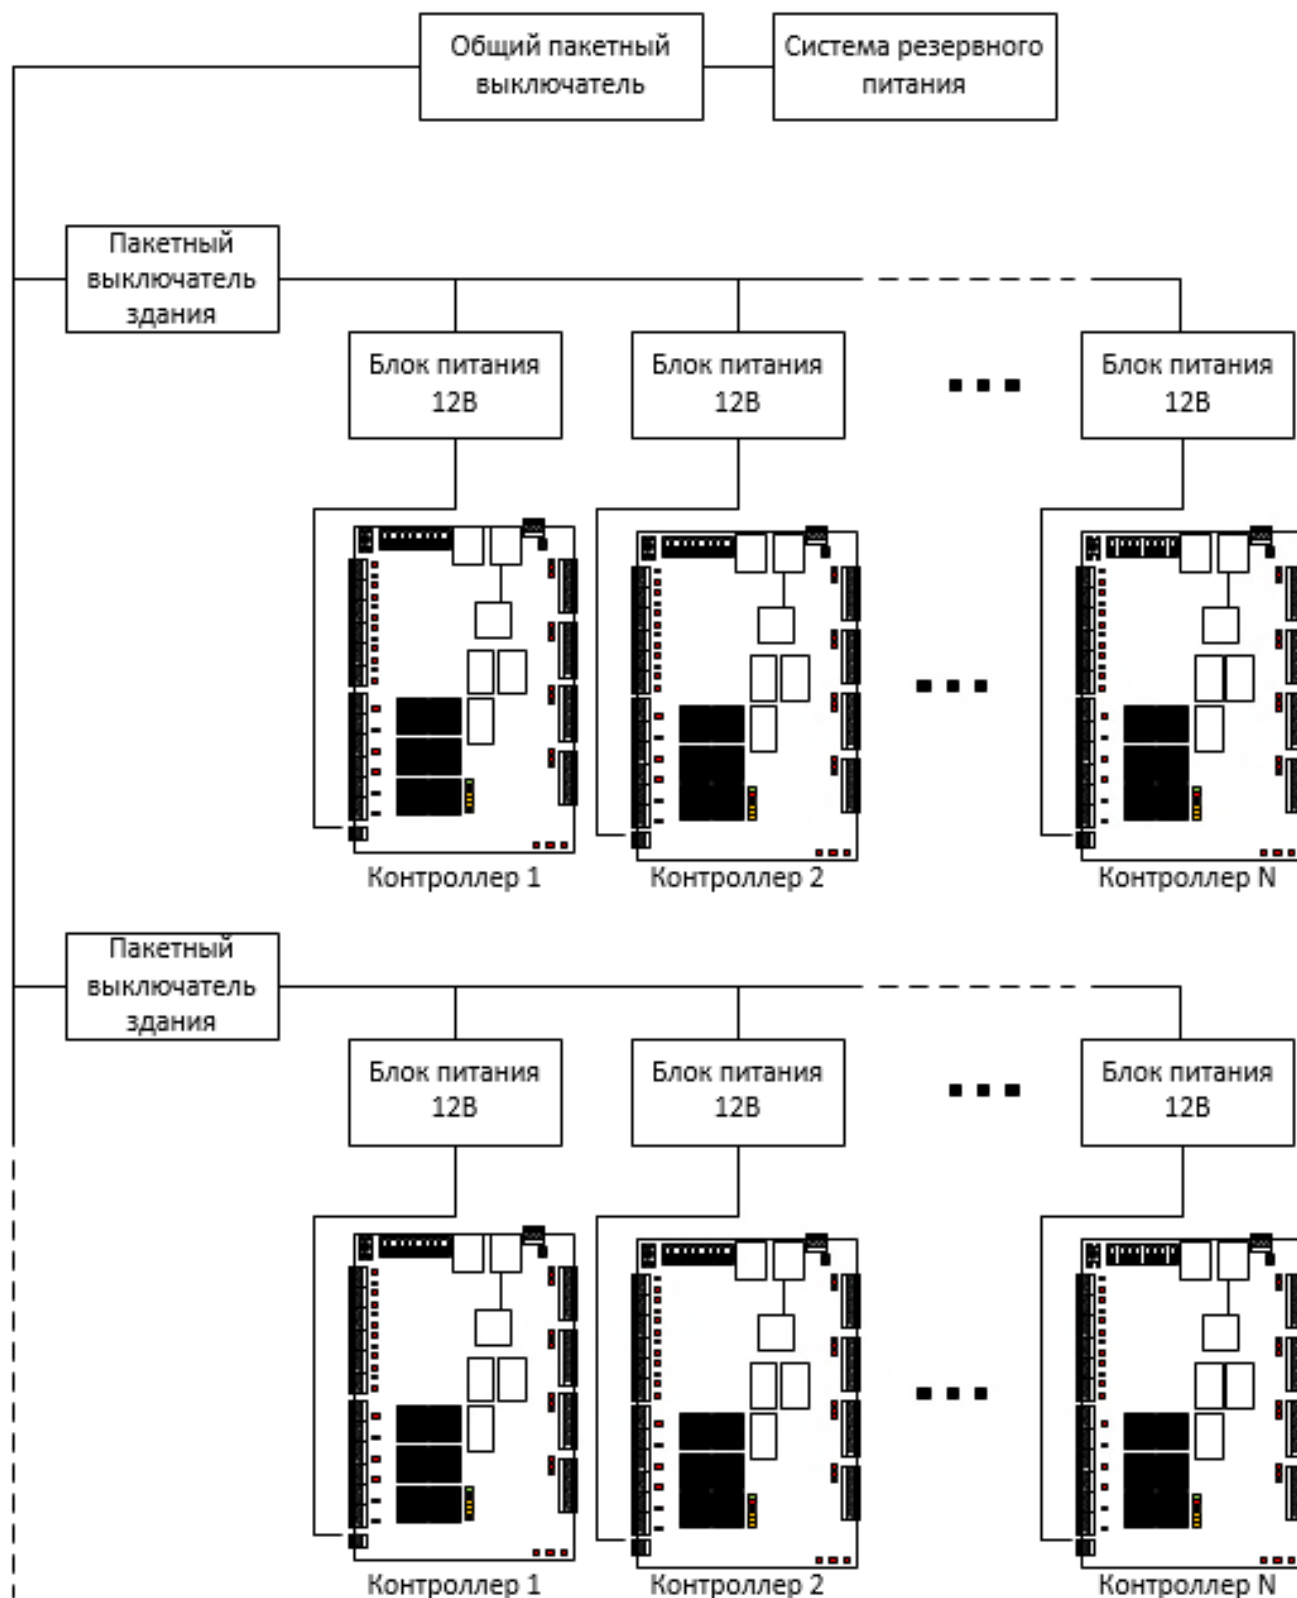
Общий пакетный выключатель

Система резервного питания

Пакетный выключатель здания

Блок питания 12В

Блок питания 12В

Блок питания 12В

Контроллер 1

Контроллер 2

Контроллер N

Пакетный выключатель здания

Блок питания 12В

Блок питания 12В

Блок питания 12В

Контроллер 1

Контроллер 2

Контроллер N